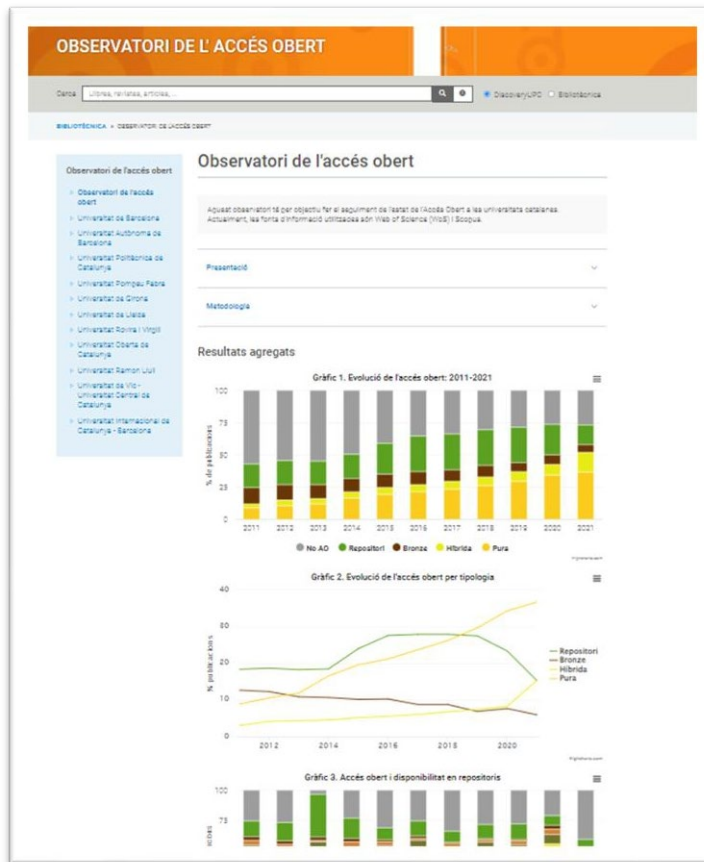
OBSERVATORI DE L' ACCÉS OBERT

Cerca Llibres, revistes, articles... DiscoveryUPC Bibliotècnica

BIBLIOTÈCNICA » OBSERVATORI DE L'ACCÉS OBERT

Observatori de l'accés obert

Observatori de l'accés obert
Universitat de Barcelona
Universitat Autònoma de Barcelona
Universitat Politècnica de Catalunya
Universitat Pompeu Fabra
Universitat de Girona
Universitat de Lleida
Universitat Rovira i Virgili
Universitat Oberta de Catalunya
Universitat Ramon Llull
Universitat de Vic - Universitat Central de Catalunya
Universitat Internacional de Catalunya - Barcelona

Observatori de l'accés obert

Aquest observatori té per objectiu fer el seguiment de l'estat de l'Accés Obert a les universitats catalanes. Actualment, les fonts d'informació utilitzades són Web of Science (WoS) i Scopus.

Presentació

Metodologia

Resultats agregats

Gràfic 1. Evolució de l'accés obert: 2011-2021

100
75
50
25
0
% de publicacions
2011 2012 2013 2014 2015 2016 2017 2018 2019 2020 2021
No AO Repositori Bronze Híbrida Pura

Highcharts.com

Gràfic 2. Evolució de l'accés obert per tipologia

40
30
20
10
0
% publicacions
2012 2014 2016 2018 2020
Repositori
Bronze
Híbrida
Pura

Highcharts.com

Gràfic 3. Accés obert i disponibilitat en repositoris

100
75
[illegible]